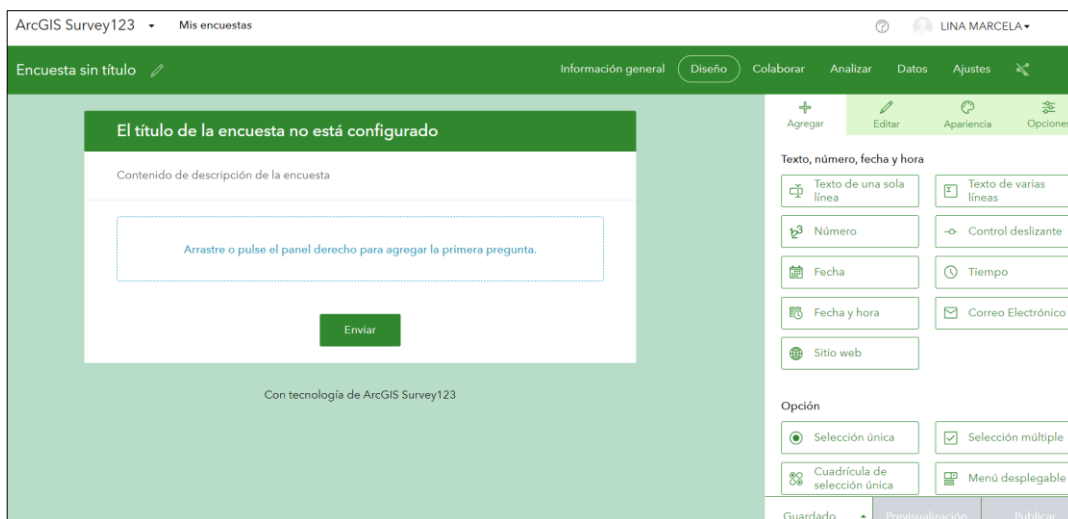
ArcGIS Survey123 ▾ Mis encuestas

LINA MARCELA ▾

Encuesta sin título

Información general Diseño Colaborar Analizar Datos Ajustes

El título de la encuesta no está configurado

Contenido de descripción de la encuesta

Arrastre o pulse el panel derecho para agregar la primera pregunta.

Enviar

Con tecnología de ArcGIS Survey123

Agregar Editar Apariencia Opciones

Texto, número, fecha y hora

Texto de una sola línea

Texto de varias líneas

Número

Control deslizante

Fecha

Tiempo

Fecha y hora

Correo Electrónico

Sitio web

Opción

Selección única

Selección múltiple

Cuadrícula de selección única

Menú desplegable

Guardado

Previsualización

Publicar